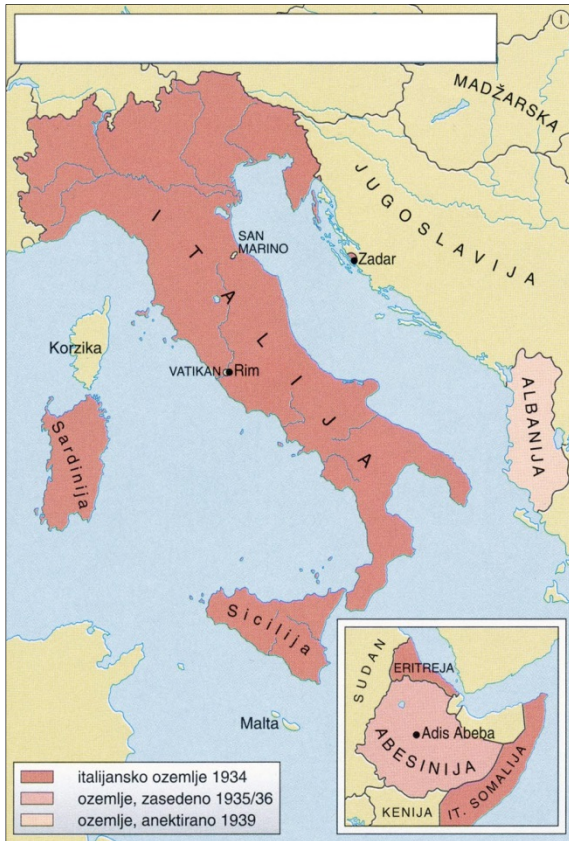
I

MADŽARSKA

JUGOSLAVIJA

Zadar

SAN MARINO

ITALIJA

Korzika

VATIKAN Rim

ALBANIJA

Sardinija

Sicilija

Malta

SUDAN

ERITREJA

Adis Abeba

ABESINIJA

KENIJA

IT. SOMALIJA

italijansko ozemlje 1934
ozemlje, zasedeno 1935/36
ozemlje, anektirano 1939